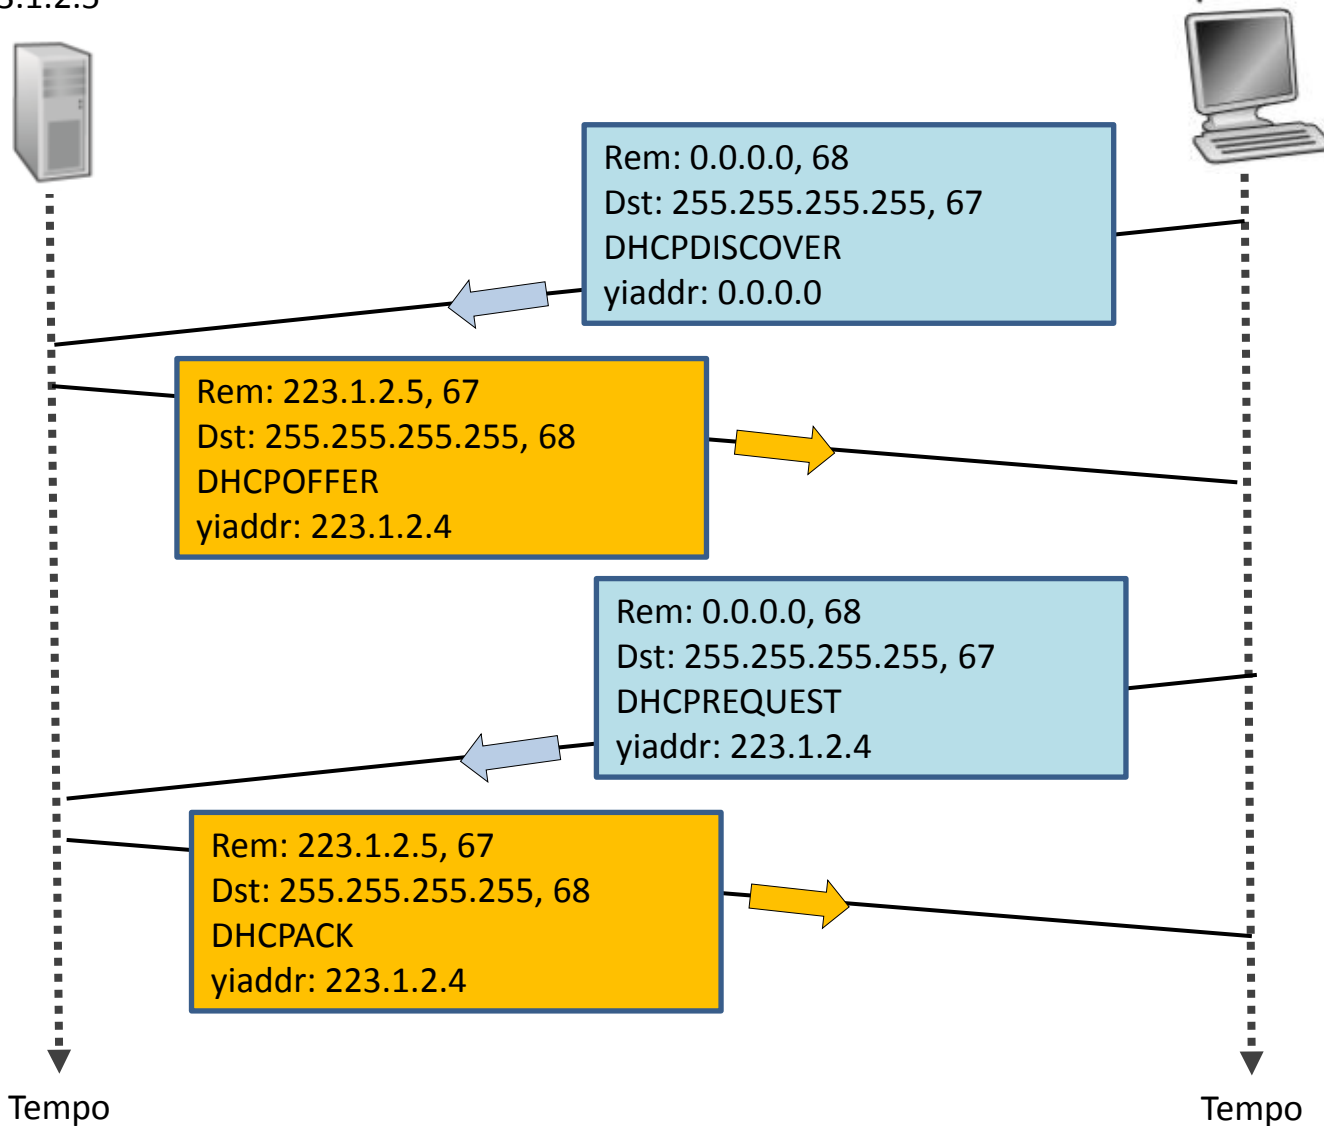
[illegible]3.1.2.5

Rem: 0.0.0.0, 68
Dst: 255.255.255.255, 67
DHCPDISCOVER
yiaddr: 0.0.0.0

Rem: 223.1.2.5, 67
Dst: 255.255.255.255, 68
DHCPOFFER
yiaddr: 223.1.2.4

Rem: 0.0.0.0, 68
Dst: 255.255.255.255, 67
DHCPREQUEST
yiaddr: 223.1.2.4

Rem: 223.1.2.5, 67
Dst: 255.255.255.255, 68
DHCPACK
yiaddr: 223.1.2.4

Tempo

Tempo